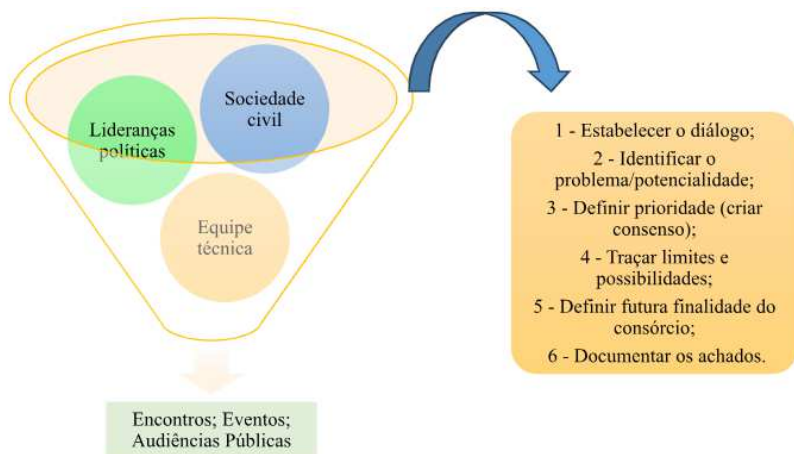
Lideranças políticas

Sociedade civil

Equipe técnica

Encontros; Eventos; Audiências Públicas

1 - Estabelecer o diálogo;
2 - Identificar o problema/potencialidade;
3 - Definir prioridade (criar consenso);
4 - Traçar limites e possibilidades;
5 - Definir futura finalidade do consórcio;
6 - Documentar os achados.